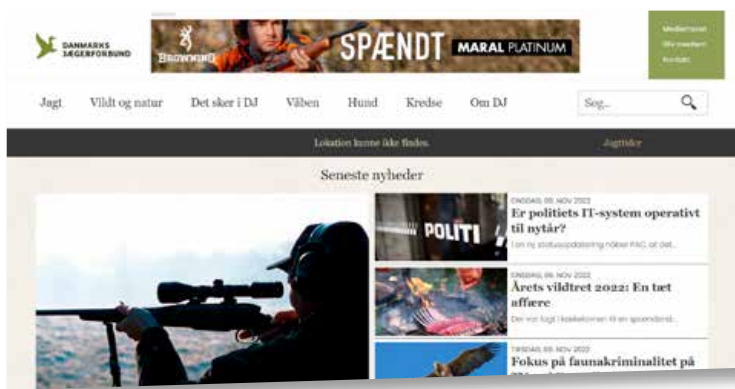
DANMARKS JÆGERFORBUND

BROWNING SPÆNDT MARAL PLATINUM

Medlemsnet
Bliv medlem
Kontakt

Jagt Vildt og natur Det sker i DJ Våben Hund Kredse Om DJ

Søg...

Lokation kunne ikke findes. Jagttider

Seneste nyheder

POLITI

ONSDAG 09. NOV 2022
Er politiets IT-system operativt til nytår?
I en ny statusopdatering håber PAC, at det...

ONSDAG 09. NOV 2022
Årets vildtret 2022: En tæt affære
Der var tagt i kokkekonkurrencen til en spændende...

TIRSDAG 08. NOV 2022
Fokus på faunakriminalitet på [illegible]